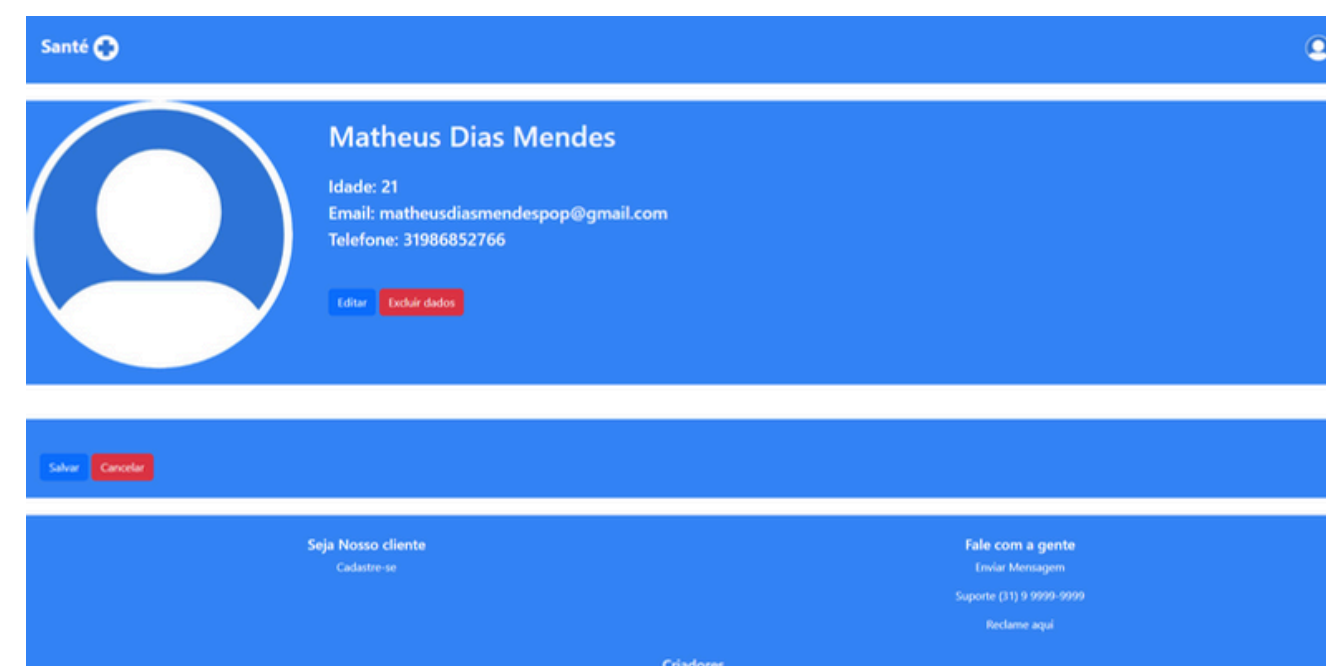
Santé

Matheus Dias Mendes

Idade: 21
Email: matheusdiasmendespop@gmail.com
Telefone: 31986852766

Editar Excluir dados

Salvar Cancelar

Seja Nosso cliente
Cadastre-se

Fale com a gente
Enviar Mensagem
Suporte (31) 9 9999-9999
Reclame aqui

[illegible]